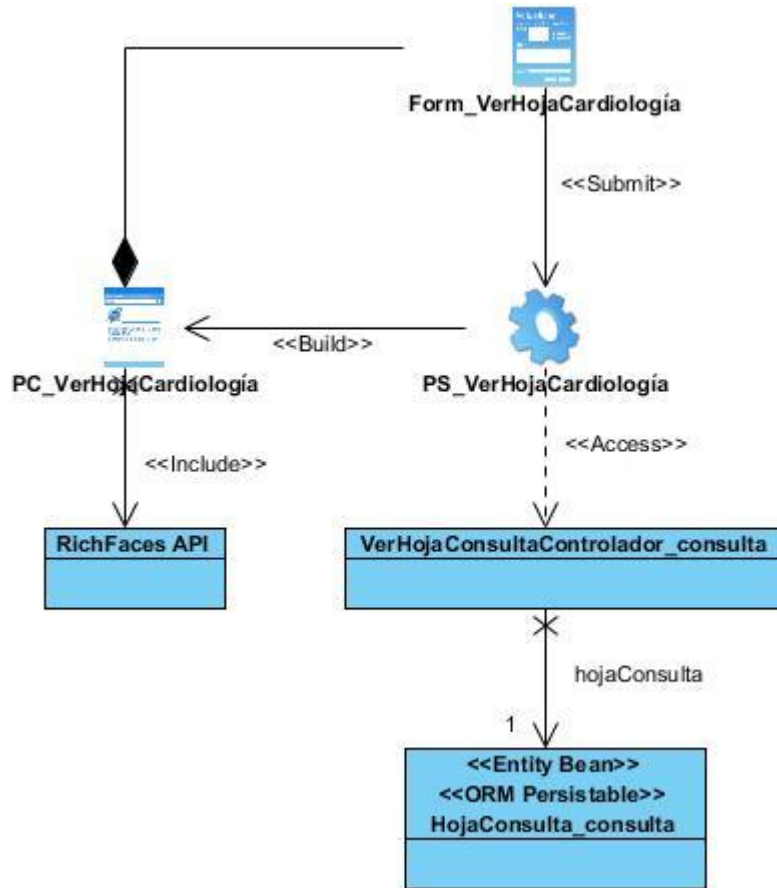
Form_VerHojaCardiología

<<Submit>>

<<Build>>

PC_VerHojaCardiología

PS_VerHojaCardiología

<<Access>>

<<Include>>

RichFaces API

VerHojaConsultaControlador_consulta

hojaConsulta

1

<<Entity Bean>>
<<ORM Persistable>>
HojaConsulta_consulta